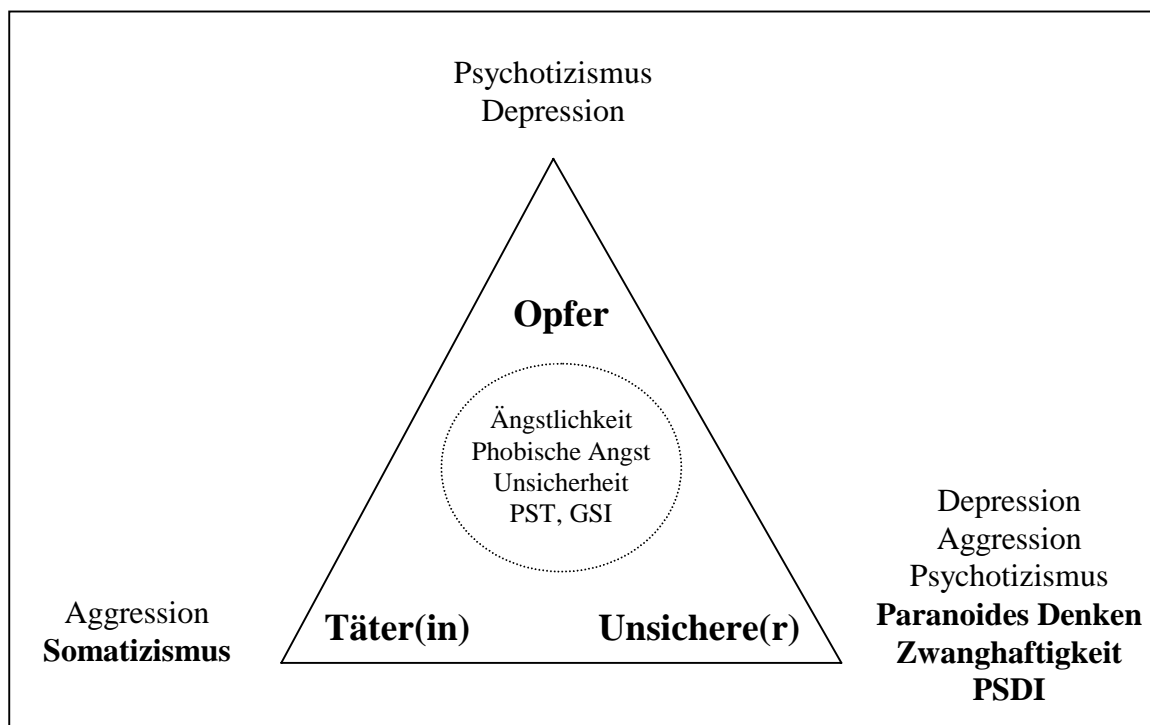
Psychotizismus
Depression

Opfer

Ängstlichkeit
Phobische Angst
Unsicherheit
PST, GSI

Aggression
Somatizismus

Täter(in)

Unsichere(r)

Depression
Aggression
Psychotizismus
Paranoides Denken
Zwanghaftigkeit
PSDI